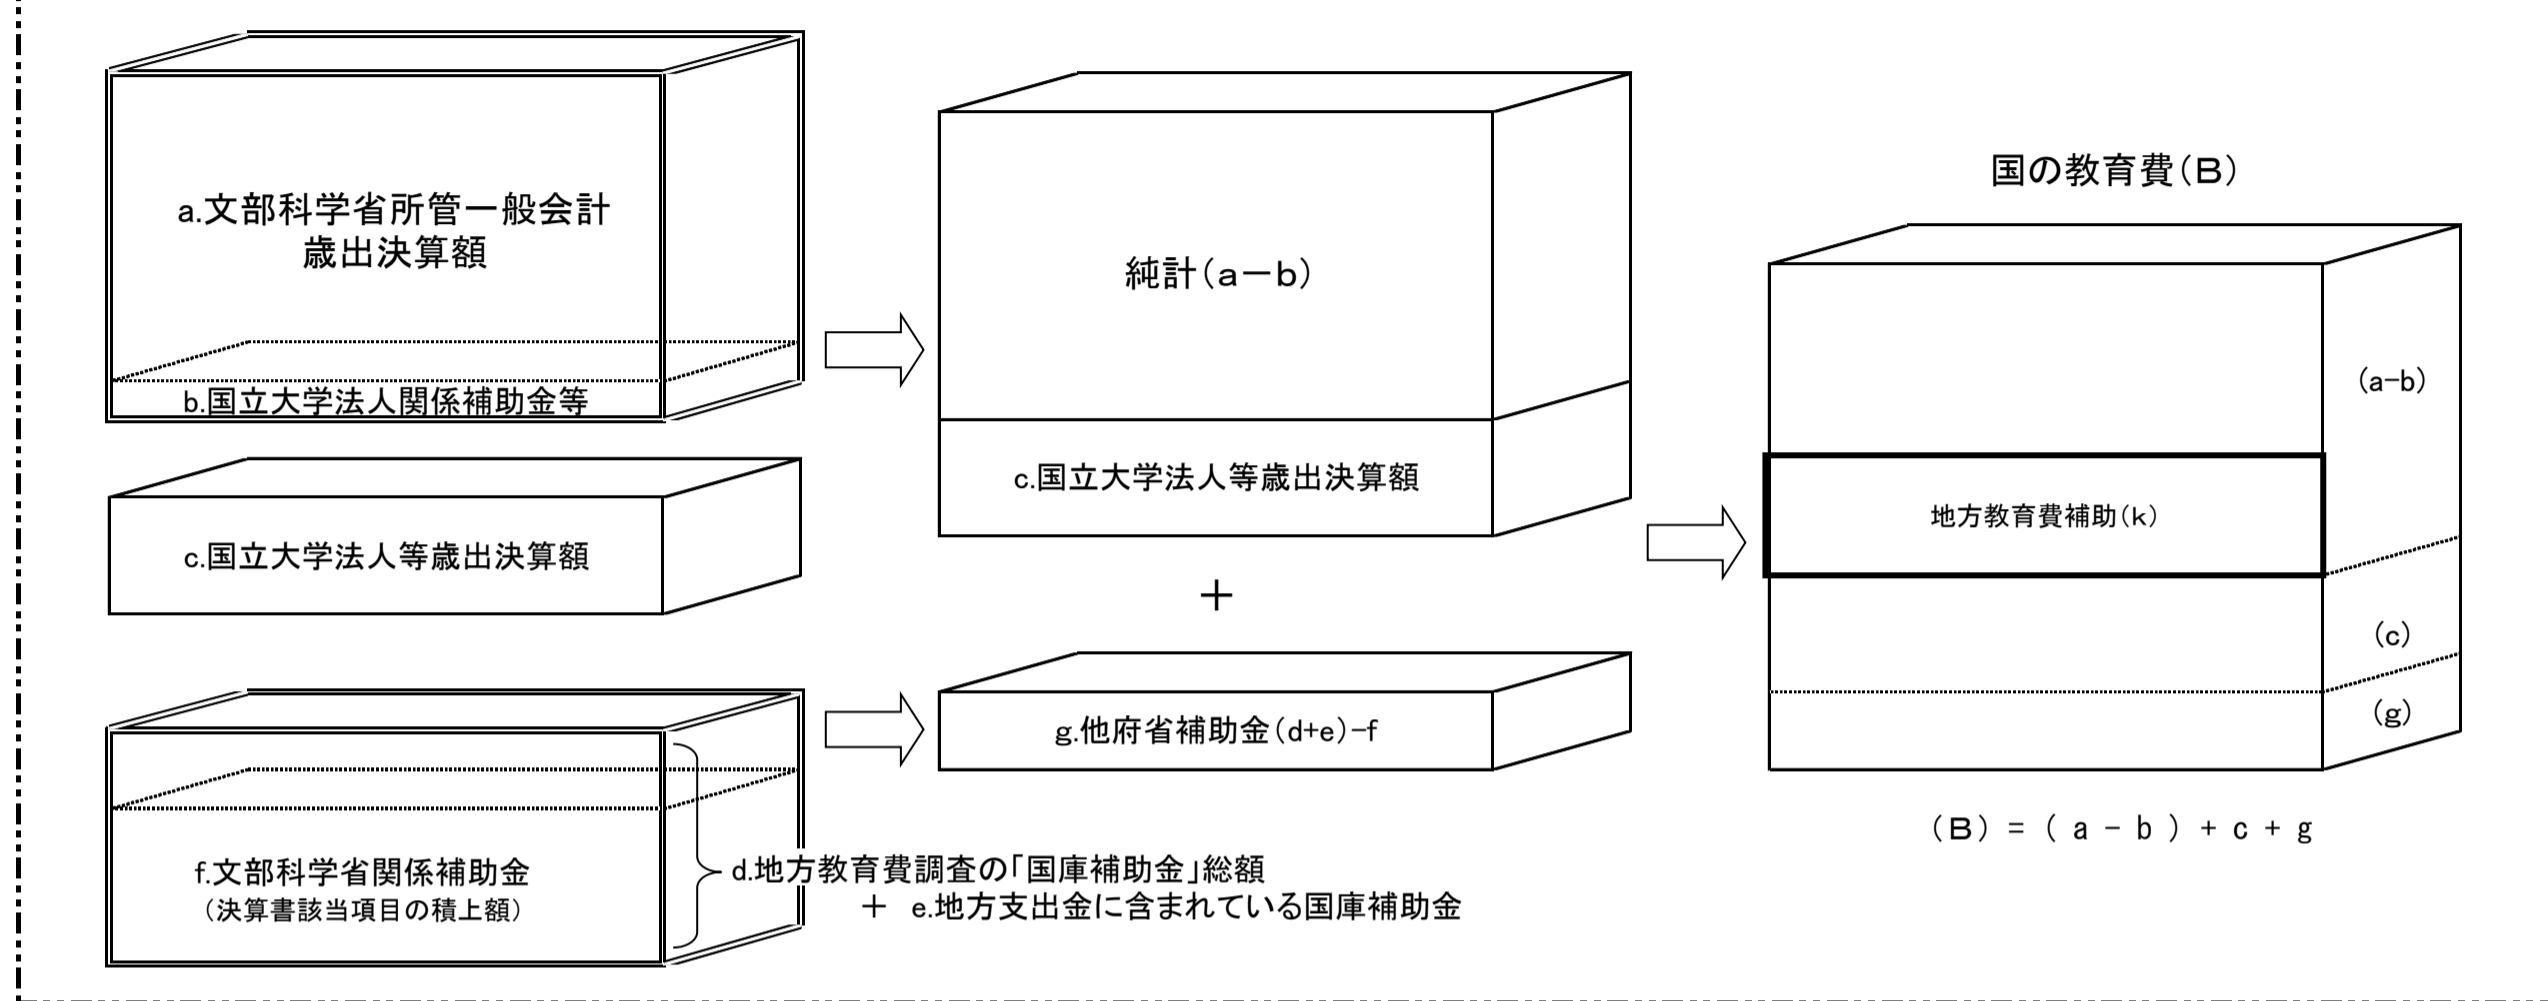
a.文部科学省所管一般会計
歳出決算額

b.国立大学法人関係補助金等

c.国立大学法人等歳出決算額

f.文部科学省関係補助金
（決算書該当項目の積上額）

d.地方教育費調査の「国庫補助金」総額
＋ e.地方支出金に含まれている国庫補助金

純計（a－b）

c.国立大学法人等歳出決算額

＋

g.他府省補助金（d+e）−f

国の教育費（B）

(a−b)

地方教育費補助（k）

(c)

(g)

（B）＝（ a － b ）＋ c ＋ g